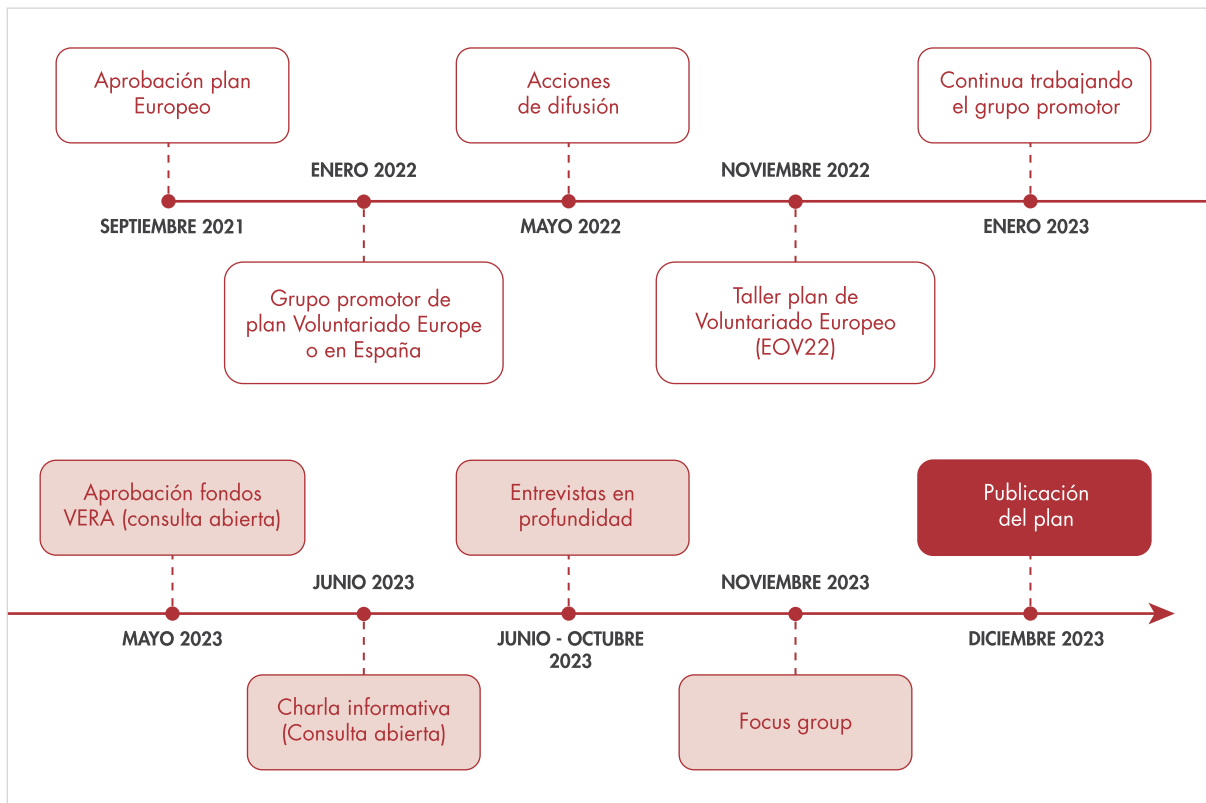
Aprobación plan Europeo

Acciones de difusión

Continua trabajando el grupo promotor

ENERO 2022

NOVIEMBRE 2022

SEPTIEMBRE 2021

MAYO 2022

ENERO 2023

Grupo promotor de plan Voluntariado Europe o en España

Taller plan de Voluntariado Europeo (EOV22)

Aprobación fondos VERA (consulta abierta)

Entrevistas en profundidad

Publicación del plan

JUNIO 2023

NOVIEMBRE 2023

MAYO 2023

JUNIO - OCTUBRE 2023

DICIEMBRE 2023

Charla informativa (Consulta abierta)

Focus group